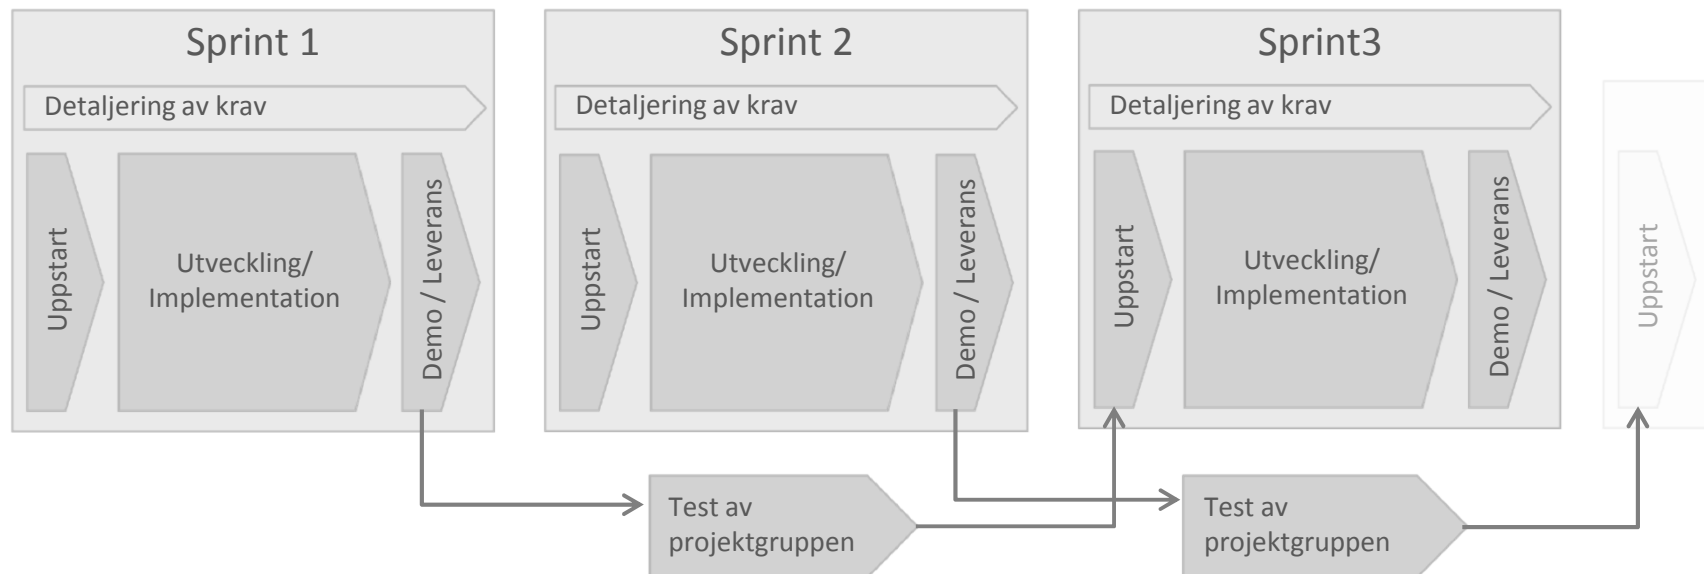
Sprint 1

Detaljering av krav

Uppstart

Utveckling/ Implementation

Demo / Leverans

Sprint 2

Detaljering av krav

Uppstart

Utveckling/ Implementation

Demo / Leverans

Sprint3

Detaljering av krav

Uppstart

Utveckling/ Implementation

Demo / Leverans

Uppstart

Test av projektgruppen

Test av projektgruppen